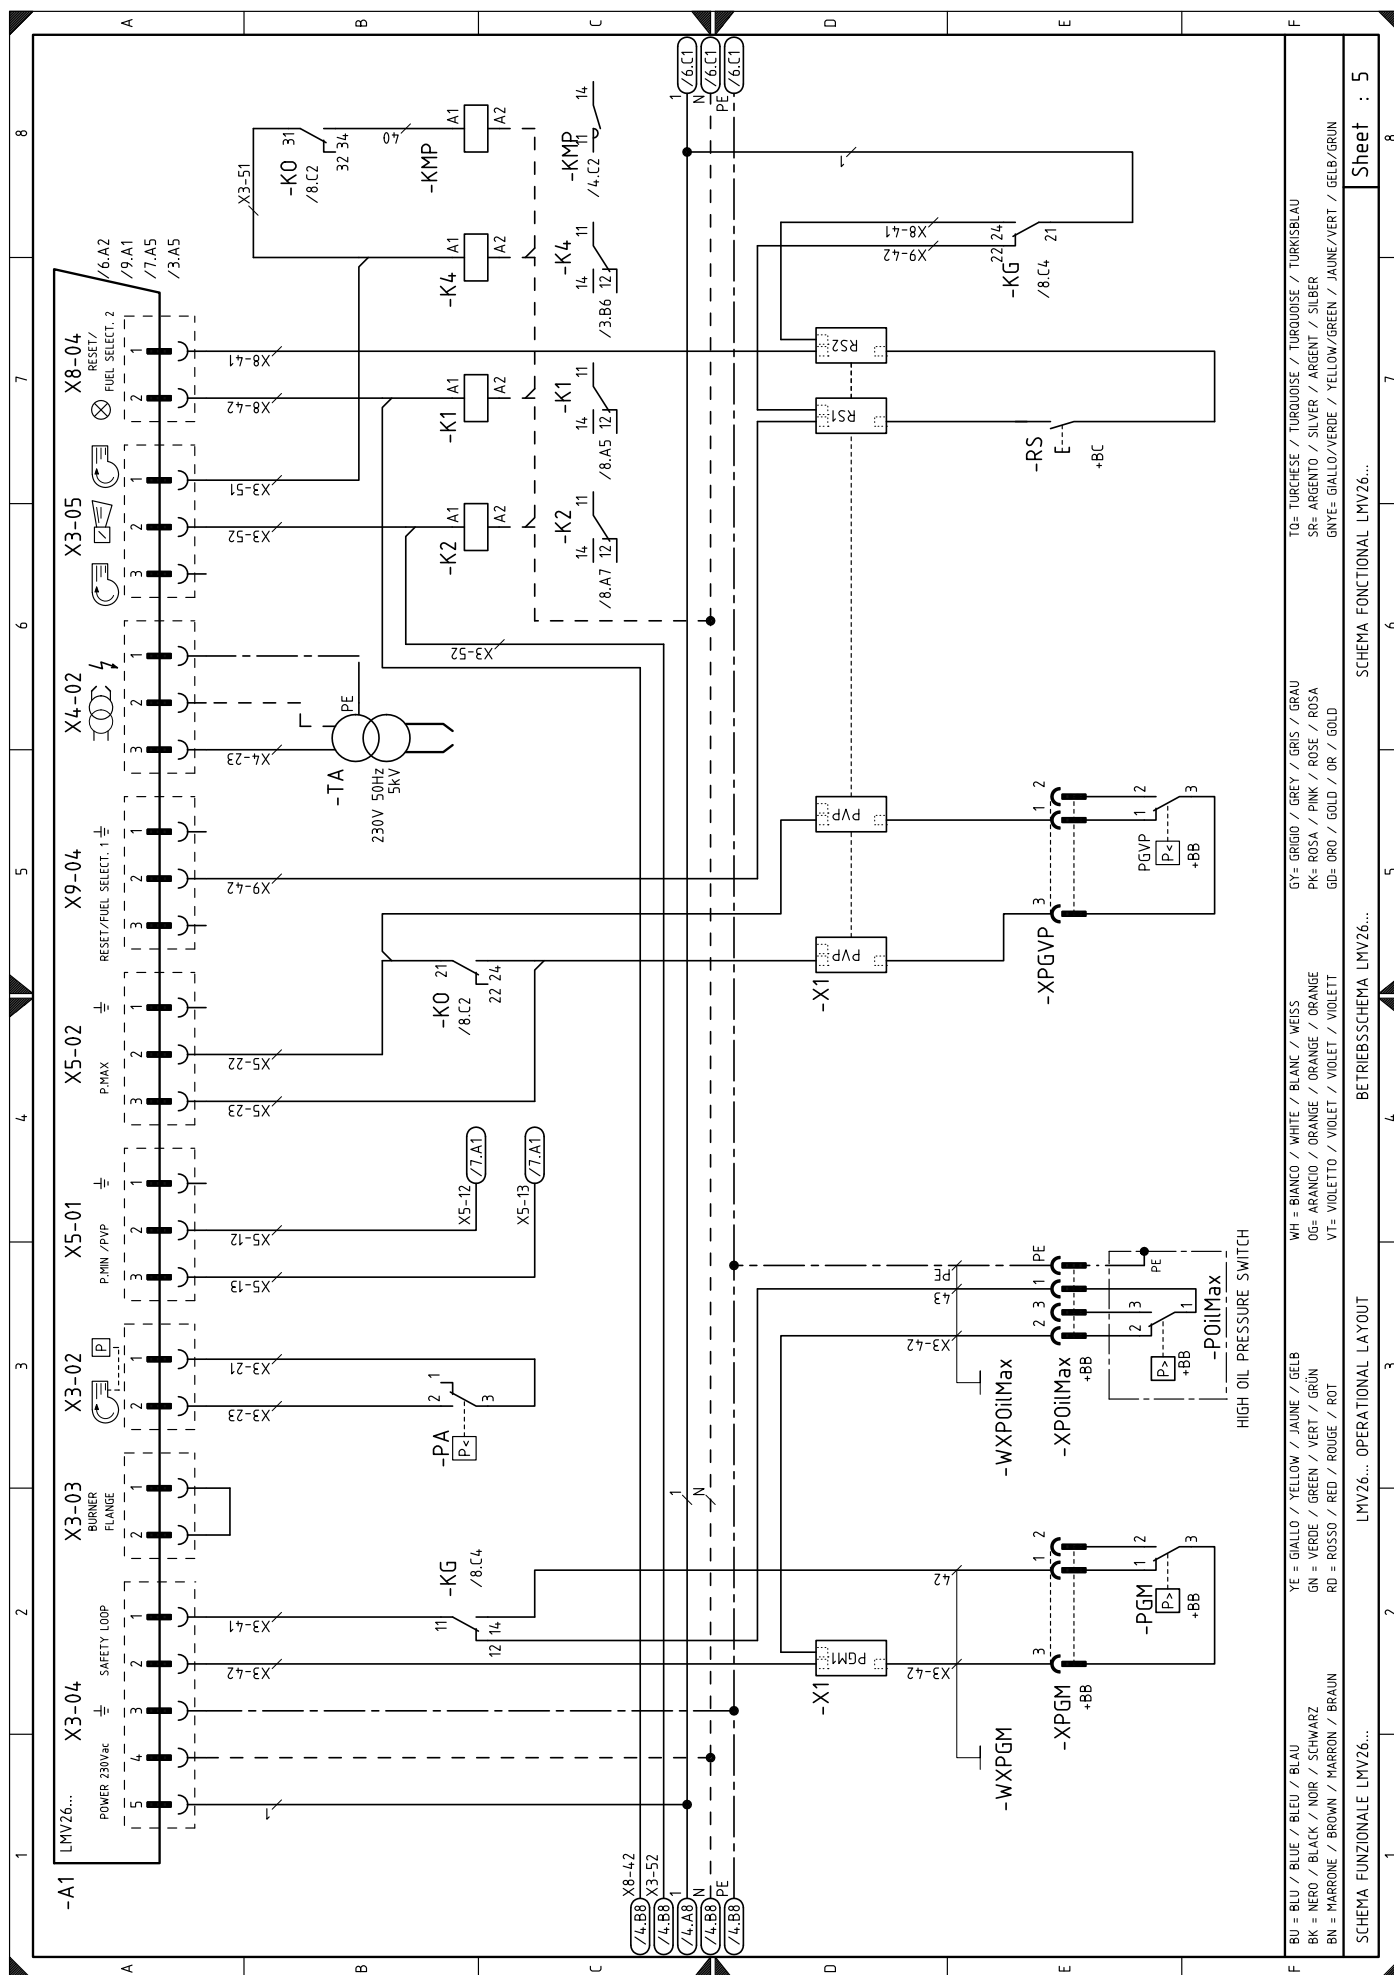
-A1
LMV26...
X3-04
POWER 230Vac
SAFETY LOOP
1 2 3 4 5
X3-03
BURNER FLANGE
1 2
X3-02
1 2
X5-01
P.MIN /PVP
1 2 3
X5-02
P.MAX
1 2 3
X9-04
RESET/FUEL SELECT. 1
1 2 3
X4-02
1 2 3
X3-05
1 2 3
X8-04
RESET/ FUEL SELECT. 2
1 2
/6.A2
/9.A1
/7.A5
/3.A5

X3-41
X3-42
X3-23
X3-21
X5-12
X5-13
X5-22
X5-23
X9-42
X4-23
X3-52
X3-51
X8-42
X8-41
X5-12 (/7.A1)
X5-13 (/7.A1)

-KG
/8.C4
11 12 14
-PA
P<
2 1 3
-KO 21
/8.C2
22 24
-TA
230V 50Hz
5kV
PE
-K2 A1 A2
-K1 A1 A2
-K4 A1 A2
-KMP A1 A2
-KO 31
/8.C2
32 34
X3-51
-K2 14 12 11
/8.A7
-K1 14 12 11
/8.A5
-K4 14 12 11
/3.B6
-KMP 14
/4.C2

(/4.B8) X8-42
(/4.B8) X3-52
(/4.A8) 1
(/4.B8) N
(/4.B8) PE
1 (/6.C1)
N (/6.C1)
PE (/6.C1)
1
N

-X1
PGM1
PVP
PVP
RS1
RS2
X3-42
42
43
PE
X3-42
X9-42
X8-41
-RS
+BC
-KG 22 24 21
/8.C4

-WXPGM
-XPGM
+BB
1 2 3
-PGM
P>
+BB
1 2 3
-WXPOilMax
-XPOilMax
+BB
PE 1 2 3
-POilMax
P>
+BB
2 3 1
PE
HIGH OIL PRESSURE SWITCH
-XPGVP
1 2 3
PGVP
P<
+BB
1 2 3

BU = BLU / BLUE / BLEU / BLAU
BK = NERO / BLACK / NOIR / SCHWARZ
BN = MARRONE / BROWN / MARRON / BRAUN
YE = GIALLO / YELLOW / JAUNE / GELB
GN = VERDE / GREEN / VERT / GRÜN
RD = ROSSO / RED / ROUGE / ROT
WH = BIANCO / WHITE / BLANC / WEISS
OG= ARANCIO / ORANGE / ORANGE / ORANGE
VT= VIOLETTO / VIOLET / VIOLET / VIOLETT
GY= GRIGIO / GREY / GRIS / GRAU
PK= ROSA / PINK / ROSE / ROSA
GD= ORO / GOLD / OR / GOLD
TQ= TURCHESE / TURQUOISE / TURQUOISE / TURKISBLAU
SR= ARGENTO / SILVER / ARGENT / SILBER
GNYE= GIALLO/VERDE / YELLOW/GREEN / JAUNE/VERT / GELB/GRUN

SCHEMA FUNZIONALE LMV26...
LMV26... OPERATIONAL LAYOUT
BETRIEBSSCHEMA LMV26...
SCHEMA FONCTIONAL LMV26...
Sheet : 5

A B C D E F
1 2 3 4 5 6 7 8